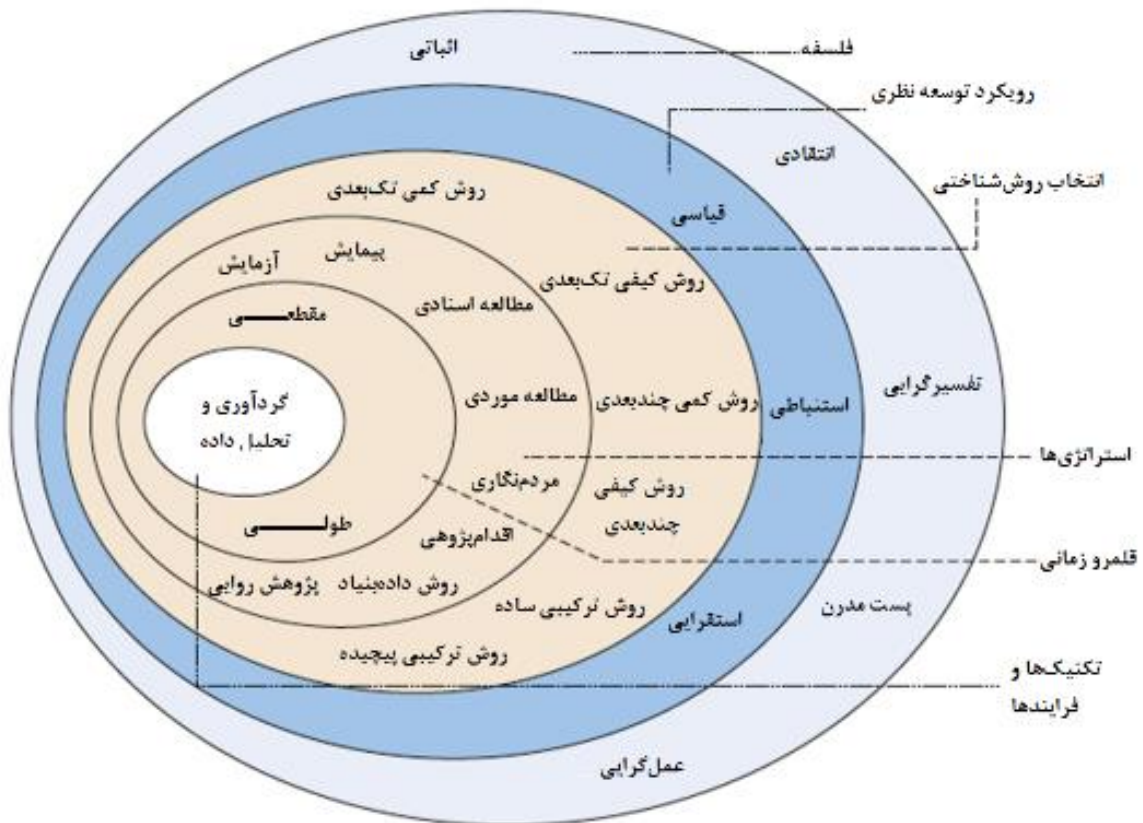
اثباتی
فلسفه
رویکرد توسعه نظری
انتقادی
انتخاب روش‌شناختی
روش کمی تک‌بعدی
قیاسی
پیمایش
آزمایش
روش کیفی تک‌بعدی
مطالعه اسنادی
مقطعی
گردآوری و تحلیل داده
مطالعه موردی
روش کمی چندبعدی
استنباطی
تفسیرگرایی
استراتژی‌ها
مردم‌نگاری
روش کیفی چندبعدی
طولی
اقدام‌پژوهی
قلمرو زمانی
روش داده‌بنیاد
پژوهش روایی
روش ترکیبی ساده
استقرایی
پست مدرن
روش ترکیبی پیچیده
تکنیک‌ها و فرایندها
عمل‌گرایی